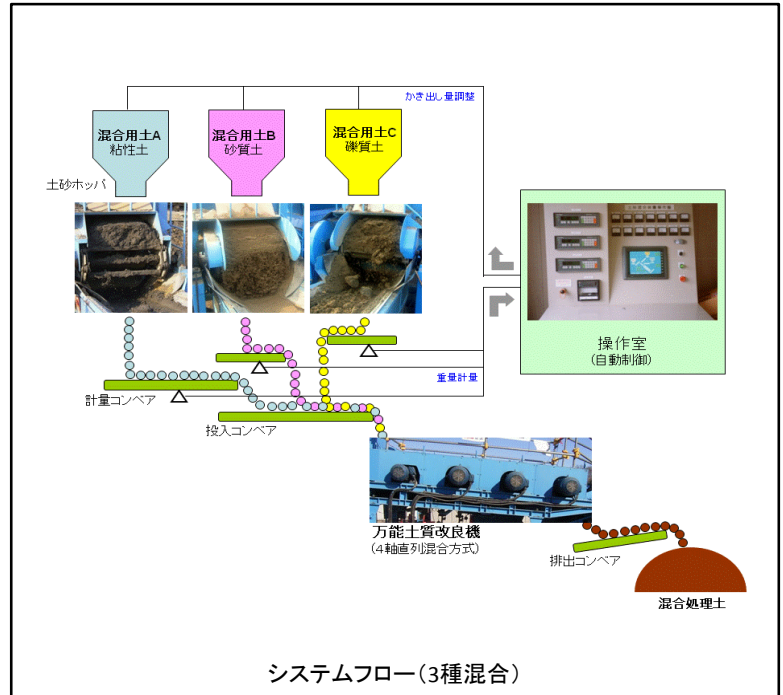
かき出し量調整

混合用土A
粘性土

混合用土B
砂質土

混合用土C
礫質土

土砂ホッパ

操作室
(自動制御)

重量計量

計量コンベア

投入コンベア

万能土質改良機
(4軸直列混合方式)

排出コンベア

混合処理土

システムフロー(3種混合)